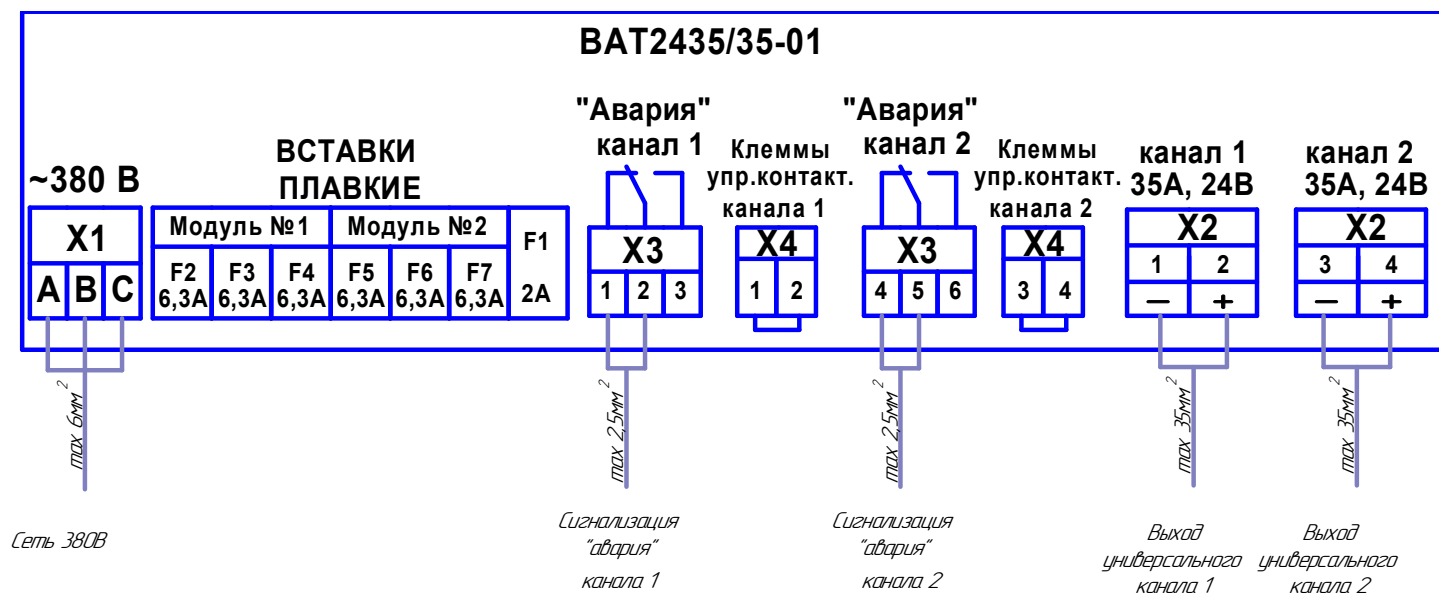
ВАТ2435/35-01

~380 В

X1

A B C

ВСТАВКИ ПЛАВКИЕ

| Модуль №1 | | | Модуль №2 | | | F1 |
|---|---|---|---|---|---|---|
| F2 6,3A | F3 6,3A | F4 6,3A | F5 6,3A | F6 6,3A | F7 6,3A | 2A |

"Авария" канал 1

X3

1 2 3

Клеммы упр.контакт. канала 1

X4

1 2

"Авария" канал 2

X3

4 5 6

Клеммы упр.контакт. канала 2

X4

3 4

канал 1 35А, 24В

X2

1 2

— +

канал 2 35А, 24В

X2

3 4

— +

max 6мм$^2$

max 2,5мм$^2$

max 2,5мм$^2$

max 35мм$^2$

max 35мм$^2$

Сеть 380В

Сигнализация "авария" канала 1

Сигнализация "авария" канала 2

Выход универсального канала 1

Выход универсального канала 2